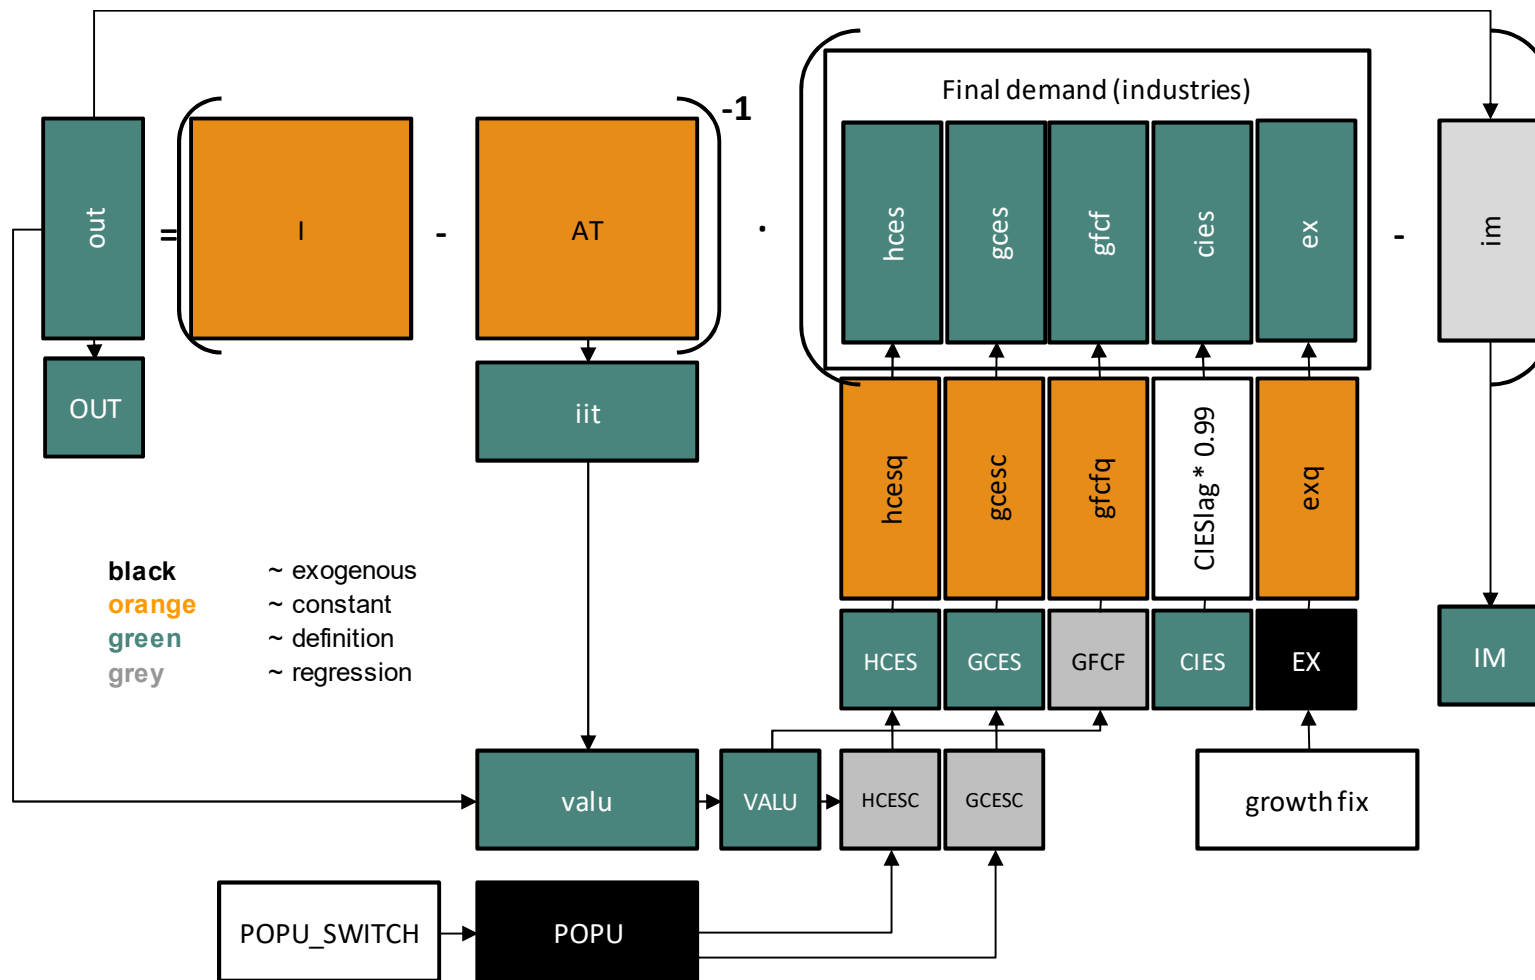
out

=

I

-

AT

-1

·

Final demand (industries)

hces

gces

gfcf

cies

ex

-

im

OUT

iit

hcesq

gcesc

gfcfq

CIESlag * 0.99

exq

black ~ exogenous
orange ~ constant
green ~ definition
grey ~ regression

HCES

GCES

GFCF

CIES

EX

IM

valu

VALU

HCESC

GCESC

growth fix

POPU_SWITCH

POPU